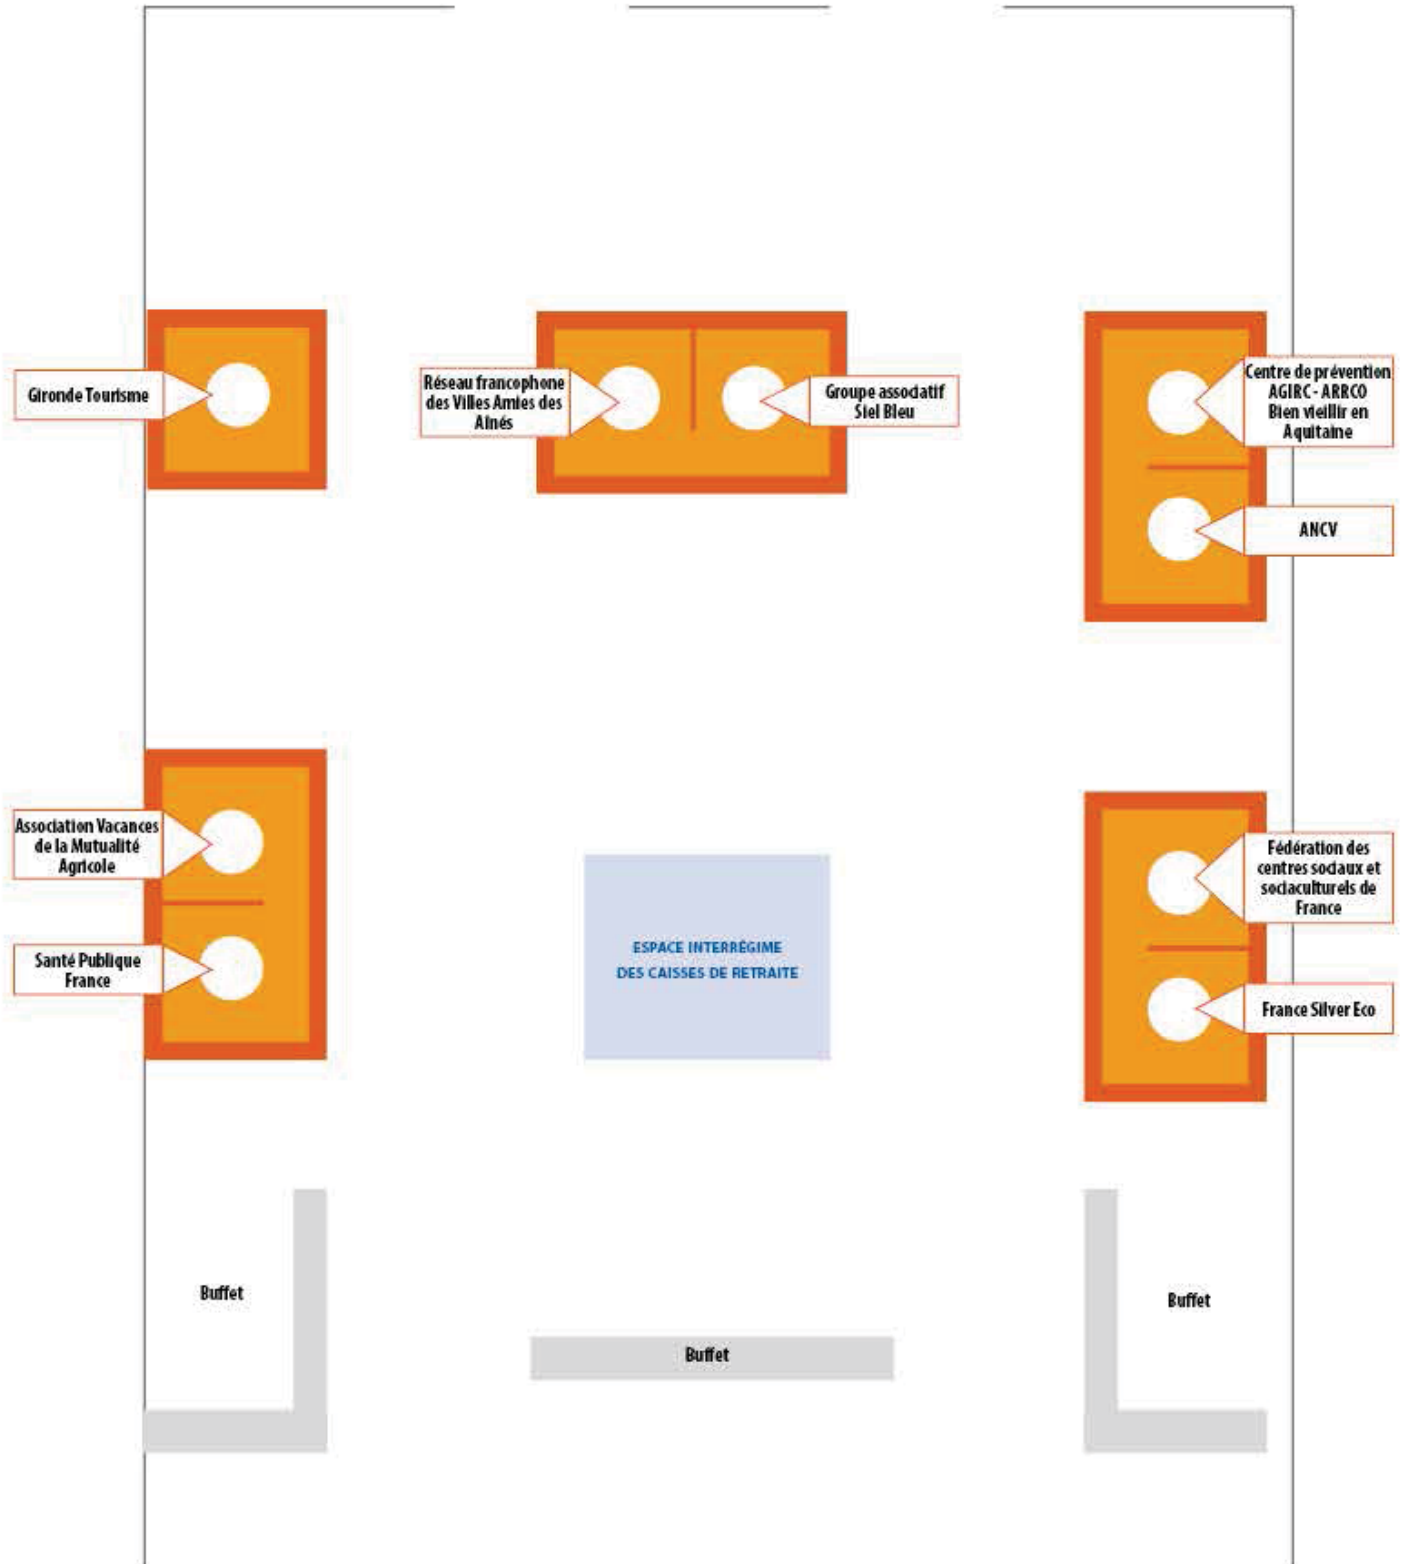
Gironde Tourisme

Réseau francophone des Villes Amies des Aînés

Groupe associatif Siel Bleu

Centre de prévention AGIRC - ARRCO Bien vieillir en Aquitaine

ANCV

Association Vacances de la Mutualité Agricole

Santé Publique France

ESPACE INTERRÉGIME DES CAISSES DE RETRAITE

Fédération des centres sociaux et socioculturels de France

France Silver Eco

Buffet

Buffet

Buffet